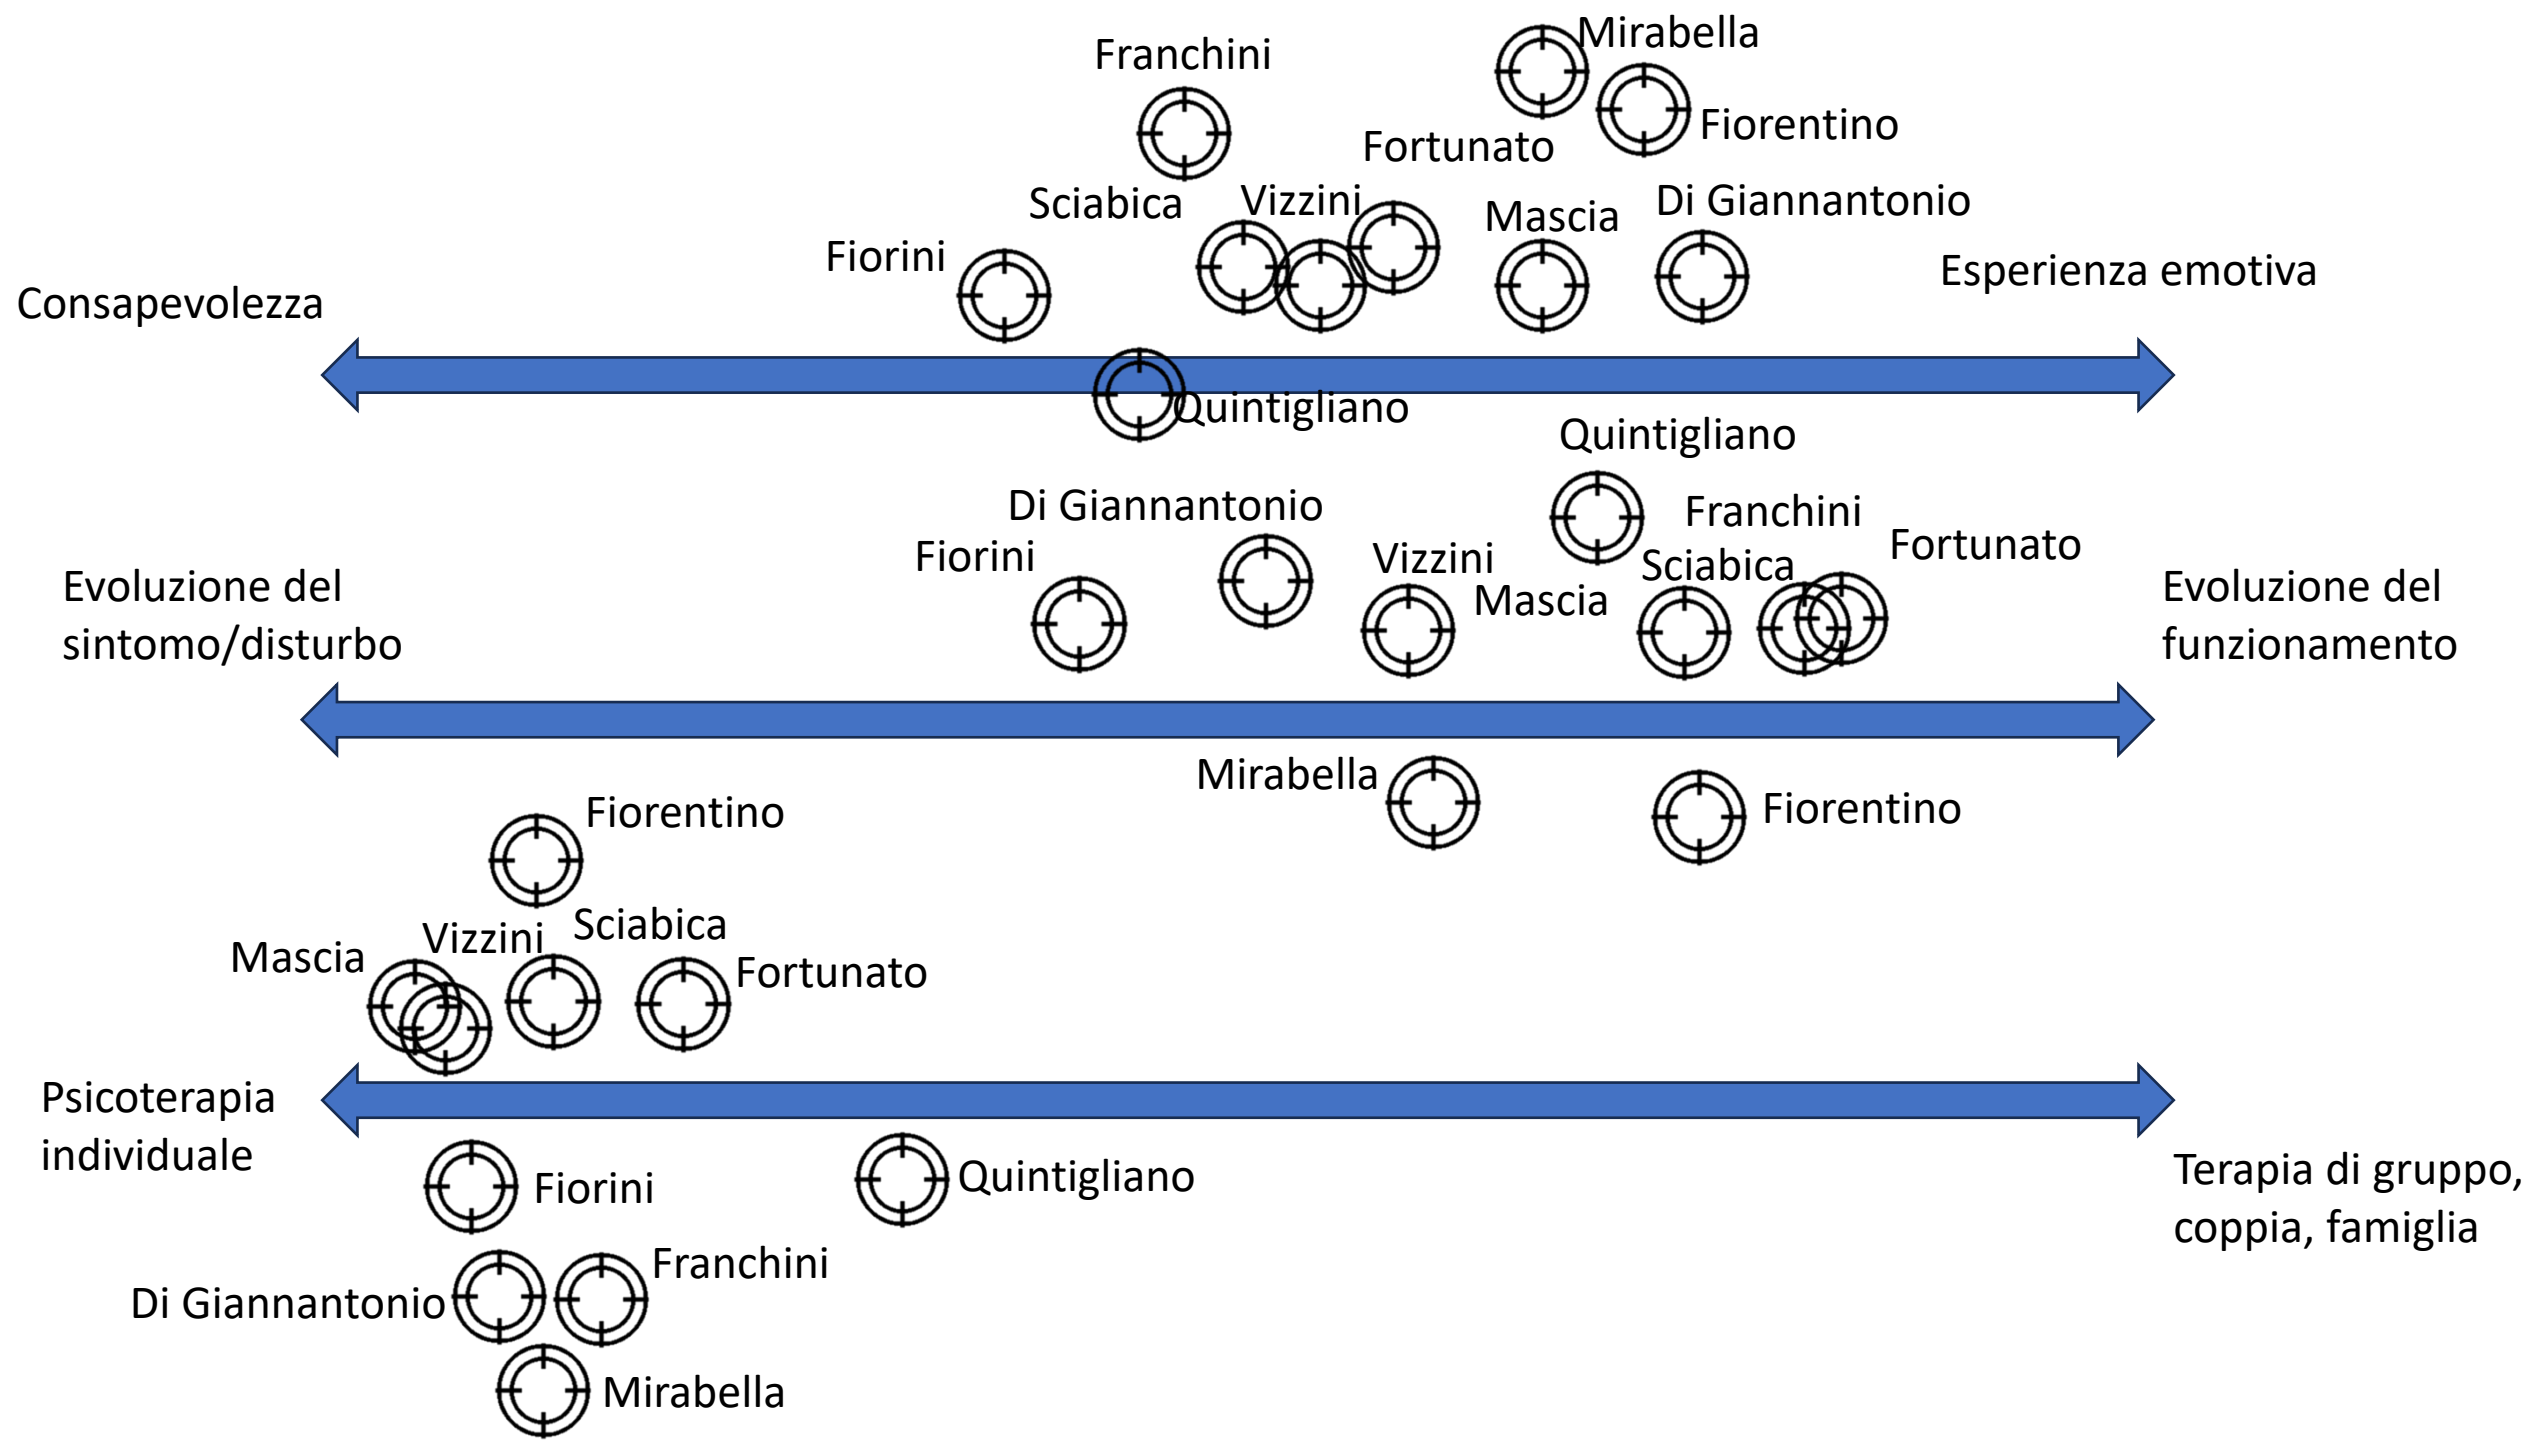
Mirabella
Franchini
Fiorentino
Fortunato
Sciabica
Vizzini
Mascia
Di Giannantonio
Fiorini
Esperienza emotiva
Consapevolezza
Quintigliano

Quintigliano
Di Giannantonio
Franchini
Fiorini
Vizzini
Sciabica
Fortunato
Evoluzione del sintomo/disturbo
Mascia
Evoluzione del funzionamento
Mirabella
Fiorentino

Fiorentino
Mascia
Vizzini
Sciabica
Fortunato
Psicoterapia individuale
Fiorini
Quintigliano
Terapia di gruppo, coppia, famiglia
Franchini
Di Giannantonio
Mirabella